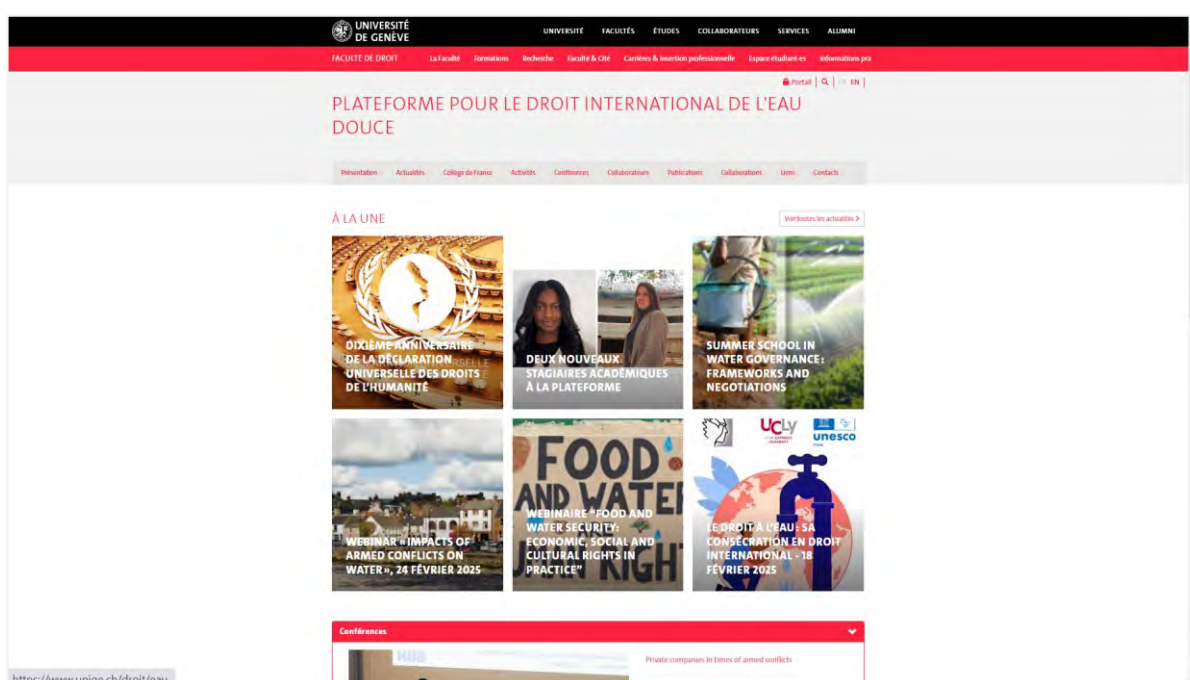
UNIVERSITÉ DE GENÈVE

UNIVERSITÉ FACULTÉS ÉTUDES COLLABORATEURS SERVICES ALUMNI

FACULTÉ DE DROIT La Faculté Formations Recherche Faculté & Cité Carrières & insertion professionnelle Espace étudiant-es Informations pra

Portail | FR | EN |

PLATEFORME POUR LE DROIT INTERNATIONAL DE L'EAU DOUCE

Présentation Actualités Collège de France Activités Conférences Collaborateurs Publications Collaborations Liens Contacts

À LA UNE

Voir toutes les actualités >

DIXIÈME ANNIVERSAIRE DE LA DÉCLARATION UNIVERSELLE DES DROITS DE L'HUMANITÉ

DEUX NOUVEAUX STAGIAIRES ACADÉMIQUES À LA PLATEFORME

SUMMER SCHOOL IN WATER GOVERNANCE: FRAMEWORKS AND NEGOTIATIONS

WEBINAR «IMPACTS OF ARMED CONFLICTS ON WATER», 24 FÉVRIER 2025

FOOD AND WATER

WEBINAIRE "FOOD AND WATER SECURITY: ECONOMIC, SOCIAL AND CULTURAL RIGHTS IN PRACTICE"

UCLy unesco

LE DROIT À L'EAU: SA CONSÉCRATION EN DROIT INTERNATIONAL - 18 FÉVRIER 2025

Conférences

Private companies in times of armed conflicts

https://www.unige.ch/droit/eau...